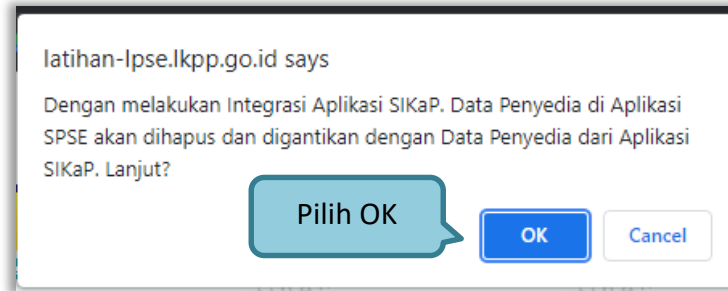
latihan-lpse.lkpp.go.id says

Dengan melakukan Integrasi Aplikasi SIKaP. Data Penyedia di Aplikasi SPSE akan dihapus dan digantikan dengan Data Penyedia dari Aplikasi SIKaP. Lanjut?

Pilih OK

OK

Cancel